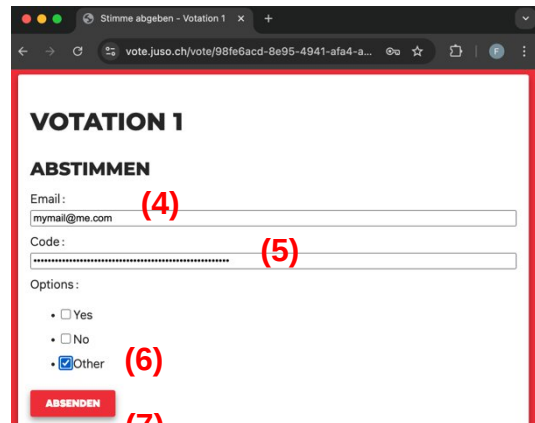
Stimme abgeben - Votation 1
vote.juso.ch/vote/98fe6acd-8e95-4941-afa4-a...
F

VOTATION 1

ABSTIMMEN

Email:
(4)
mymail@me.com

Code:
(5)
••••••••••••••••••••••••••••••••••••••••••••••••••••••••

Options:

- Yes
- No
- Other

(6)

ABSENDEN

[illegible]